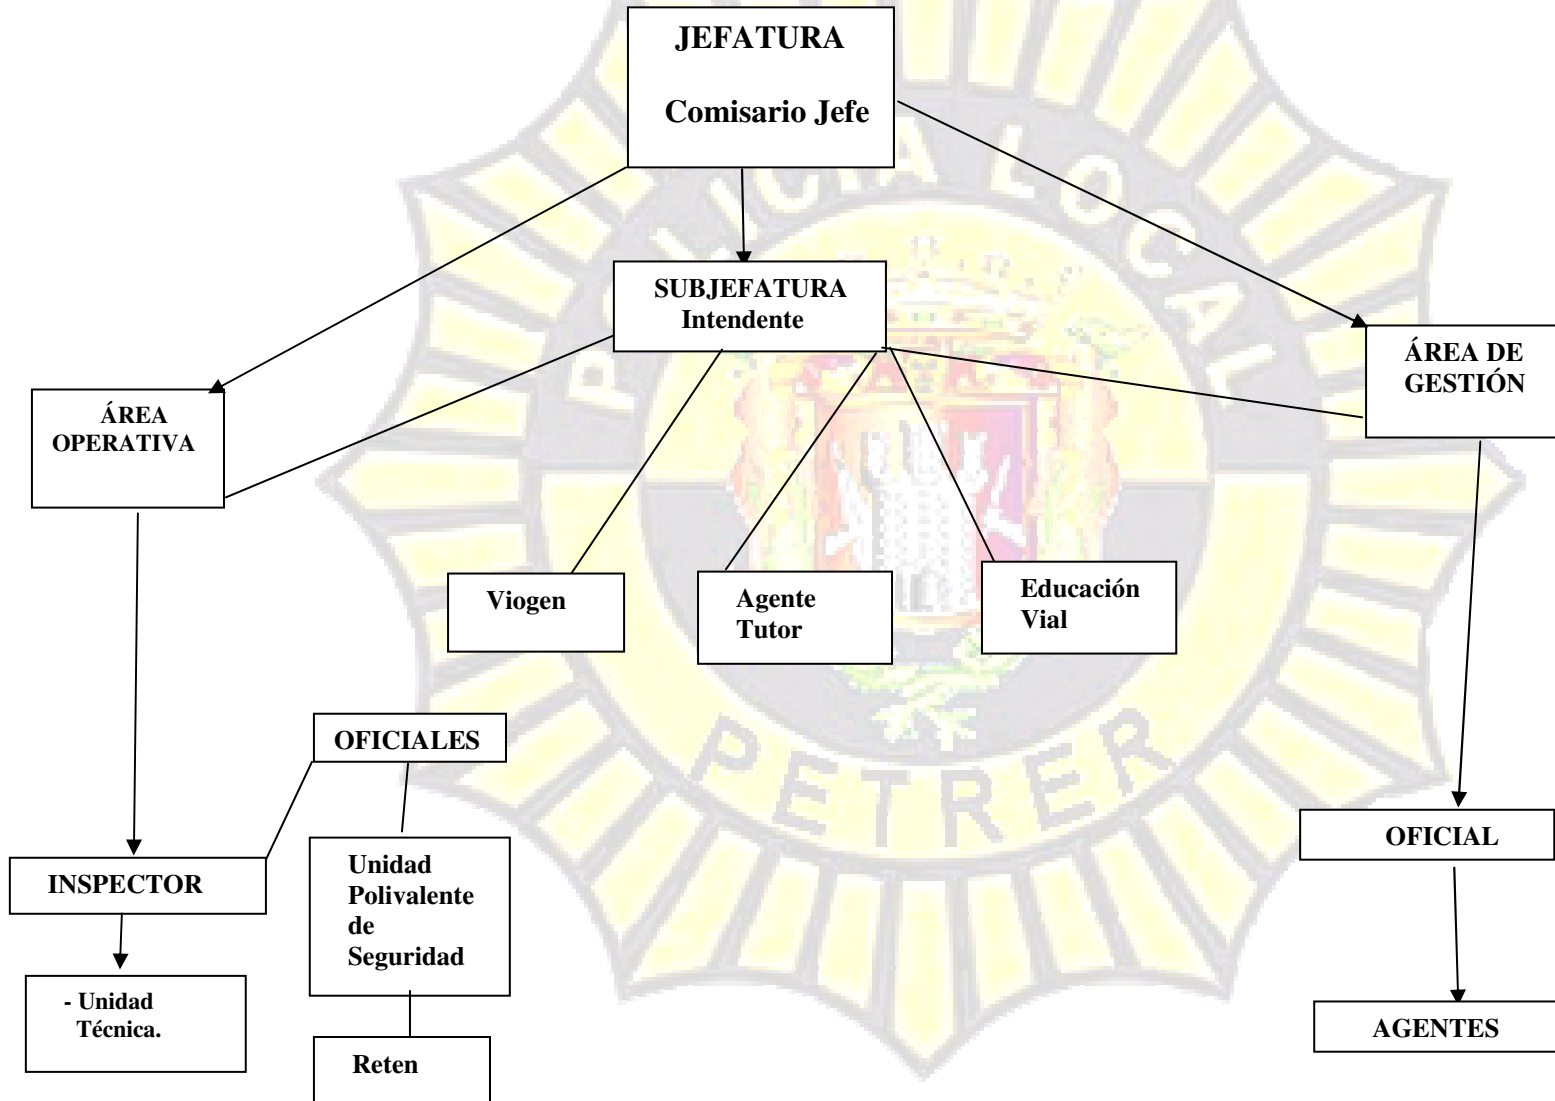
JEFATURA

Comisario Jefe

SUBJEFATURA
Intendente

ÁREA OPERATIVA

ÁREA DE GESTIÓN

Viogen

Agente Tutor

Educación Vial

OFICIALES

INSPECTOR

Unidad Polivalente de Seguridad

- Unidad Técnica.

Reten

OFICIAL

AGENTES

POLICIA LOCAL

PETRER